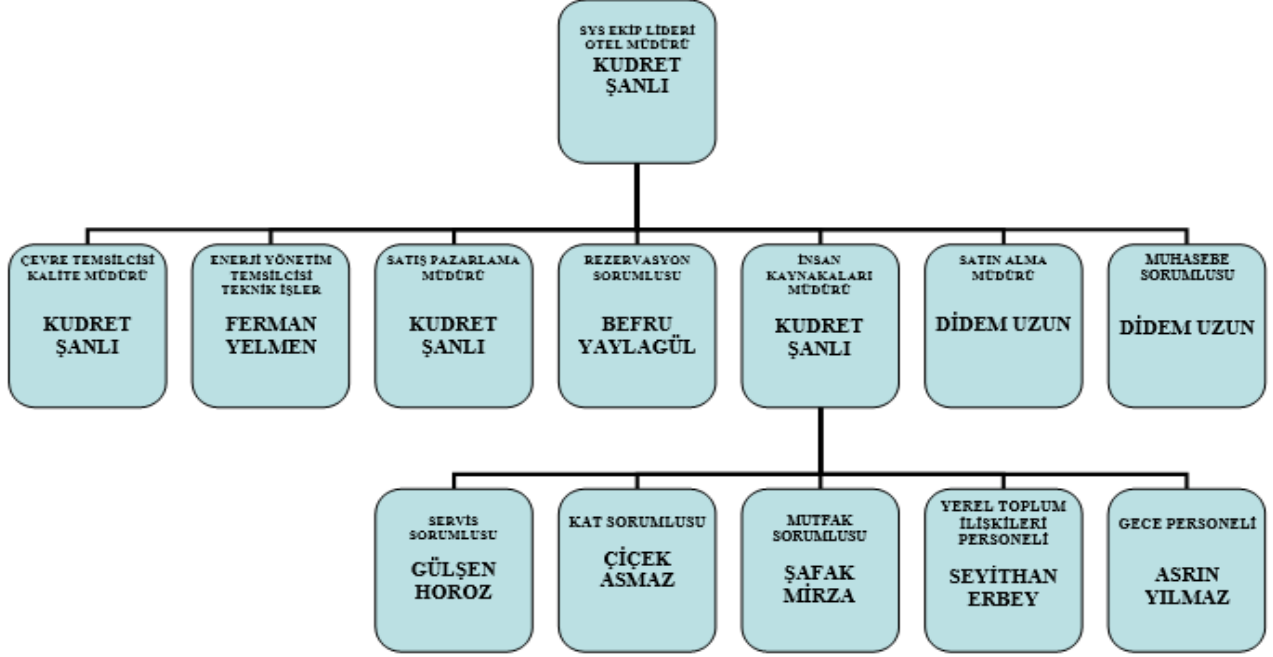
SYS EKİP LİDERİ
OTEL MÜDÜRÜ
KUDRET ŞANLI

ÇEVRE TEMSİLCİSİ
KALİTE MÜDÜRÜ
KUDRET ŞANLI

ENERJİ YÖNETİM TEMSİLCİSİ
TEKNİK İŞLER
FERMAN YELMEN

SATIŞ PAZARLAMA MÜDÜRÜ
KUDRET ŞANLI

REZERVASYON SORUMLUSU
BEFRU YAYLAGÜL

İNSAN KAYNAKALARI MÜDÜRÜ
KUDRET ŞANLI

SATIN ALMA MÜDÜRÜ
DİDEM UZUN

MUHASEBE SORUMLUSU
DİDEM UZUN

SERVİS SORUMLUSU
GÜLŞEN HOROZ

KAT SORUMLUSU
ÇİÇEK ASMAZ

MUTFAK SORUMLUSU
ŞAFAK MİRZA

YEREL TOPLUM İLİŞKİLERİ PERSONELİ
SEYİTHAN ERBEY

GECE PERSONELİ
ASRIN YILMAZ